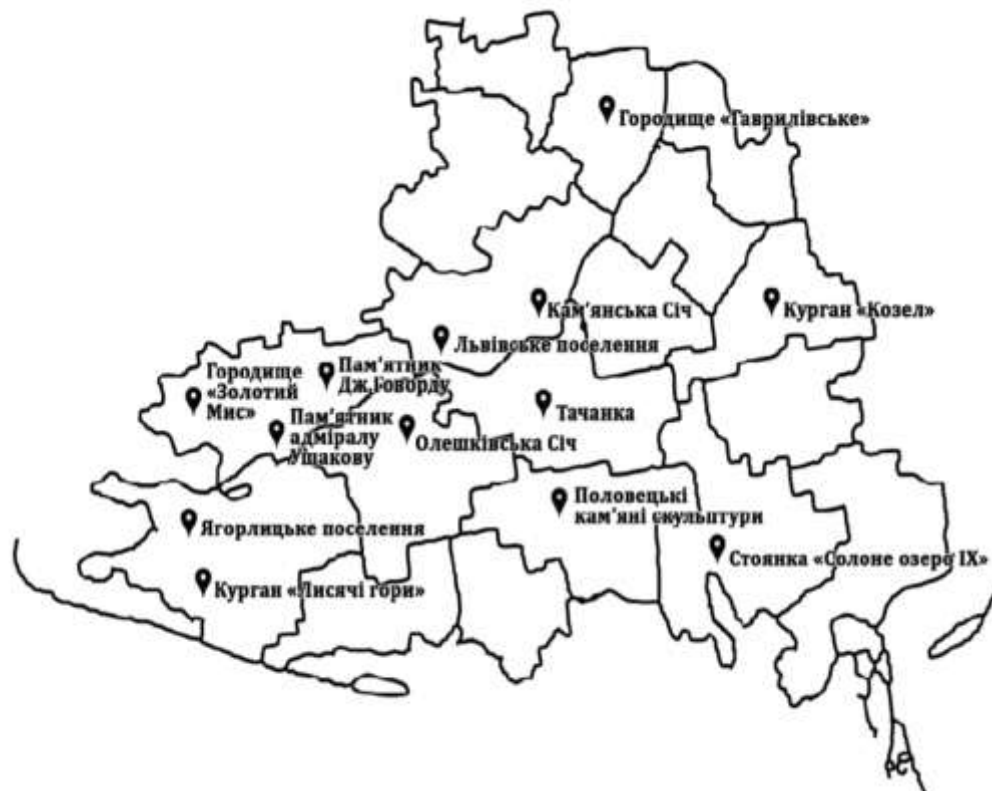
Городище «Гаврилівське»

Кам'янська Січ

Курган «Козел»

Львівське поселення

Городище «Золотий Мис»

Пам'ятник Дж.Говарду

Пам'ятник адміралу Ушакову

Олешківська Січ

Тачанка

Половецькі кам'яні скульптури

Стоянка «Солоне озеро IX»

Ягорлицьке поселення

Курган «Лисячі гори»